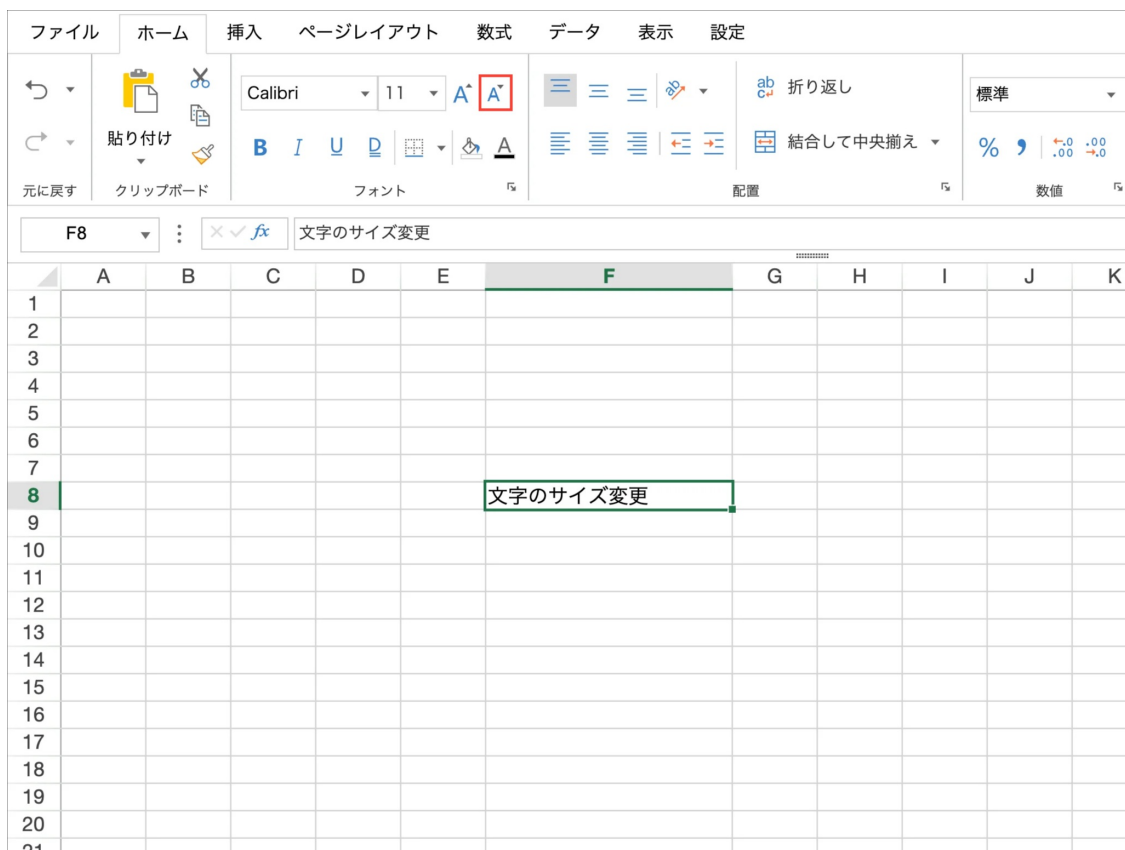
ファイル ホーム 挿入 ページレイアウト 数式 データ 表示 設定

貼り付け

Calibri 11 A A

B I U D A

ab 折り返し

結合して中央揃え

標準

% , .00 .00

元に戻す クリップボード フォント 配置 数値

F8 fx 文字のサイズ変更

| | A | B | C | D | E | F | G | H | I | J | K |
|---|---|---|---|---|---|---|---|---|---|---|---|
| 1 | | | | | | | | | | | |
| 2 | | | | | | | | | | | |
| 3 | | | | | | | | | | | |
| 4 | | | | | | | | | | | |
| 5 | | | | | | | | | | | |
| 6 | | | | | | | | | | | |
| 7 | | | | | | | | | | | |
| 8 | | | | | | 文字のサイズ変更 | | | | | |
| 9 | | | | | | | | | | | |
| 10 | | | | | | | | | | | |
| 11 | | | | | | | | | | | |
| 12 | | | | | | | | | | | |
| 13 | | | | | | | | | | | |
| 14 | | | | | | | | | | | |
| 15 | | | | | | | | | | | |
| 16 | | | | | | | | | | | |
| 17 | | | | | | | | | | | |
| 18 | | | | | | | | | | | |
| 19 | | | | | | | | | | | |
| 20 | | | | | | | | | | | |
| 21 | | | | | | | | | | | |